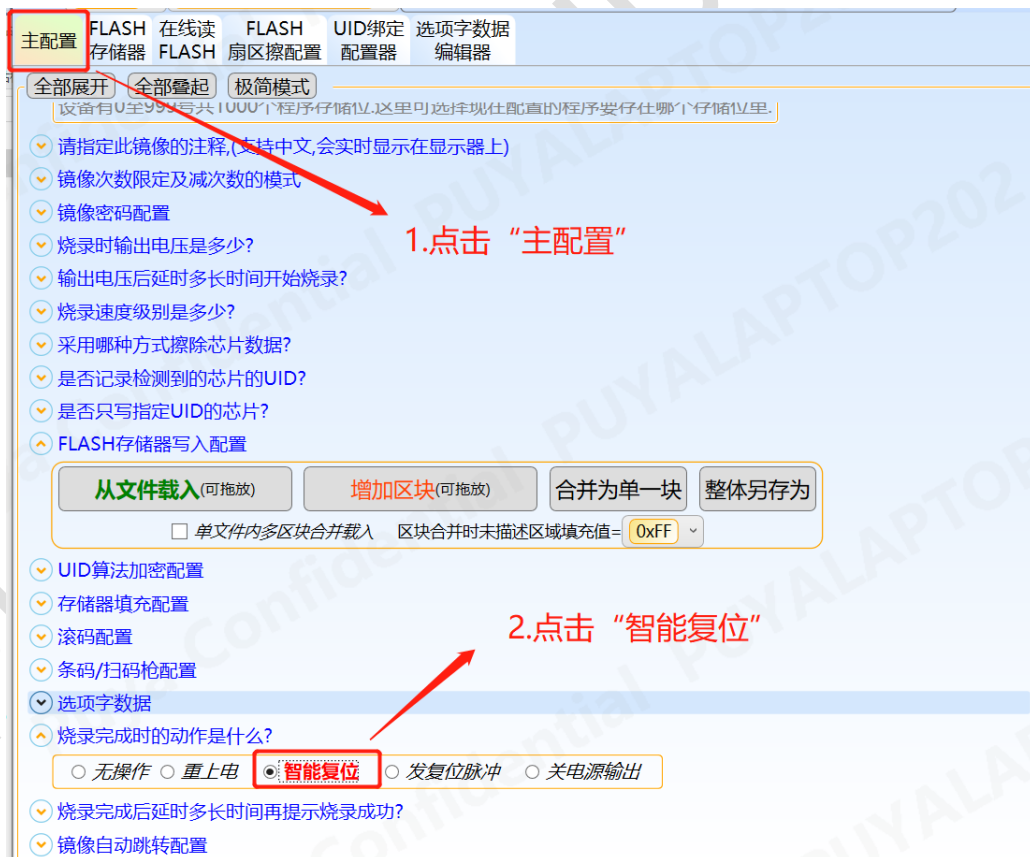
主配置 | FLASH存储器 | 在线读FLASH | FLASH扇区擦配置 | UID绑定配置器 | 选项字数据编辑器

全部展开 全部叠起 极简模式

设备有0至999号共1000个程序存储位.这里可选择现在配置的程序要存在哪个存储位里.

请指定此镜像的注释,(支持中文,会实时显示在显示器上)
镜像次数限定及减次数的模式
镜像密码配置
烧录时输出电压是多少?
输出电压后延时多长时间开始烧录?
烧录速度级别是多少?
采用哪种方式擦除芯片数据?
是否记录检测到的芯片的UID?
是否只写指定UID的芯片?
FLASH存储器写入配置

1.点击“主配置”

从文件载入(可拖放) 增加区块(可拖放) 合并为单一块 整体另存为
单文件内多区块合并载入 区块合并时未描述区域填充值= 0xFF

UID算法加密配置
存储器填充配置
滚码配置
条码/扫码枪配置
选项字数据
烧录完成时的动作是什么?

2.点击“智能复位”

无操作 重上电 智能复位 发复位脉冲 关电源输出

烧录完成后延时多长时间再提示烧录成功?
镜像自动跳转配置

Confidential PUYALAPTOP202